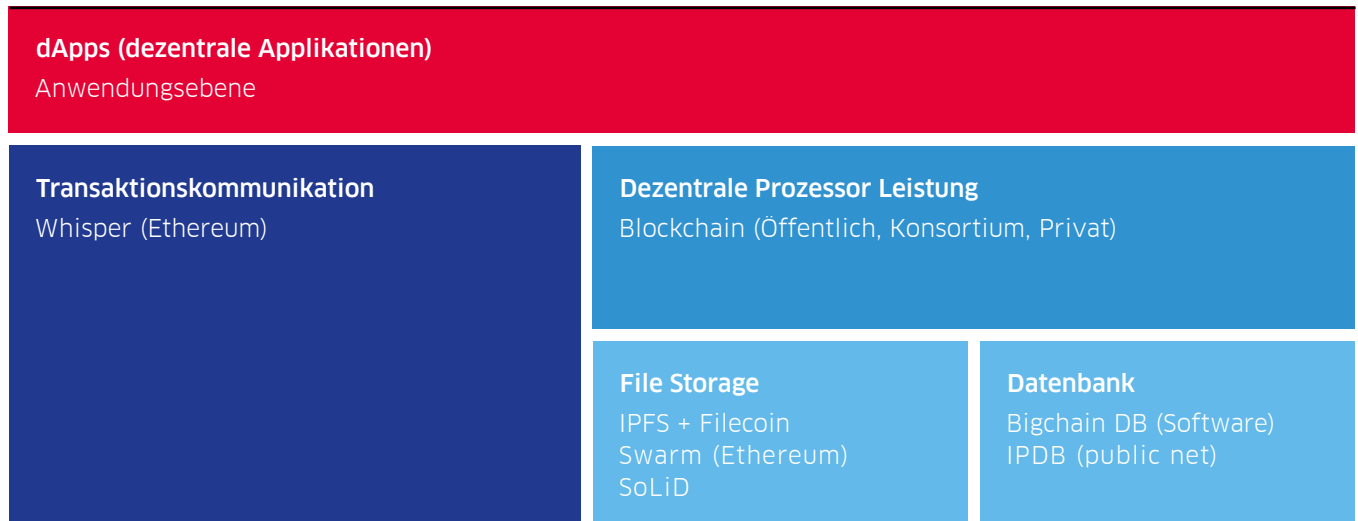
dApps (dezentrale Applikationen)
Anwendungsebene

Transaktionskommunikation
Whisper (Ethereum)

Dezentrale Prozessor Leistung
Blockchain (Öffentlich, Konsortium, Privat)

File Storage
IPFS + Filecoin
Swarm (Ethereum)
SoLiD

Datenbank
Bigchain DB (Software)
IPDB (public net)